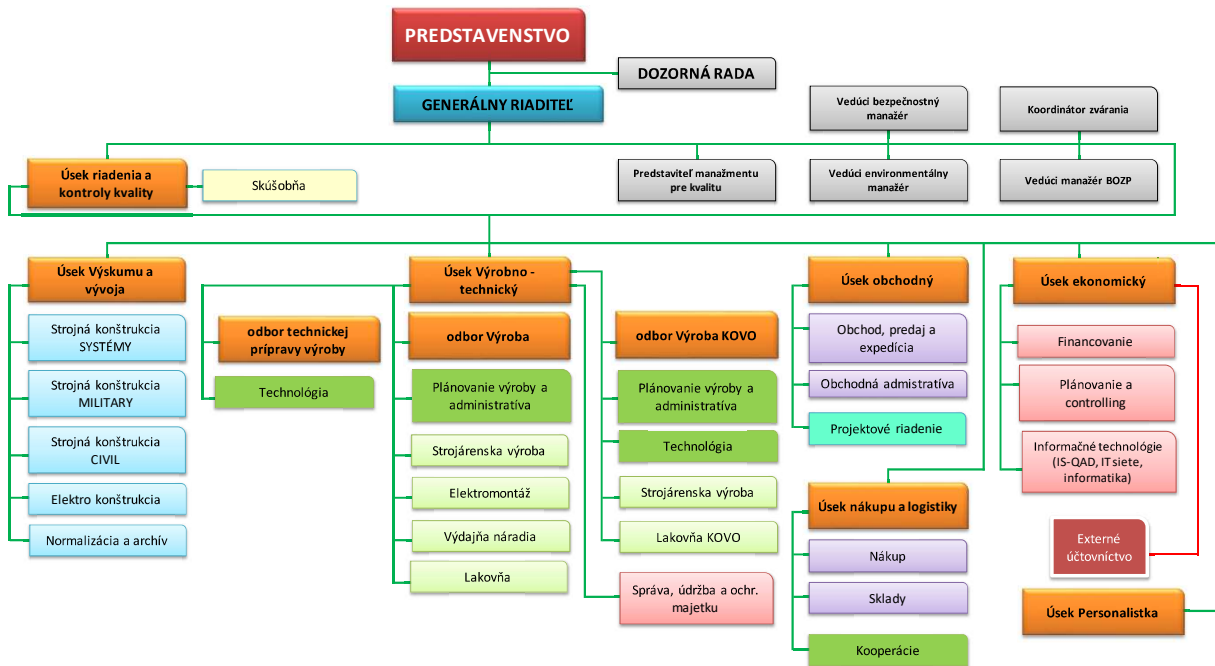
PREDSTAVENSTVO

DOZORNÁ RADA

GENERÁLNY RIADITEĽ

Vedúci bezpečnostný manažér

Koordinátor zvárania

Úsek riadenia a kontroly kvality

Skúšobňa

Predstaviteľ manažmentu pre kvalitu

Vedúci environmentálny manažér

Vedúci manažér BOZP

Úsek Výskumu a vývoja

Strojná konštrukcia SYSTÉMY

Strojná konštrukcia MILITARY

Strojná konštrukcia CIVIL

Elektro konštrukcia

Normalizácia a archív

odbor technickej prípravy výroby

Technológia

Úsek Výrobno - technický

odbor Výroba

Plánovanie výroby a administratíva

Strojárenska výroba

Elektromontáž

Výdajňa náradia

Lakovňa

odbor Výroba KOVO

Plánovanie výroby a administratíva

Technológia

Strojárenska výroba

Lakovňa KOVO

Správa, údržba a ochr. majetku

Úsek obchodný

Obchod, predaj a expedícia

Obchodná admistratíva

Projektové riadenie

Úsek nákupu a logistiky

Nákup

Sklady

Kooperácie

Úsek ekonomický

Financovanie

Plánovanie a controlling

Informačné technológie (IS-QAD, IT siete, informatika)

Externé účtovníctvo

Úsek Personalistka